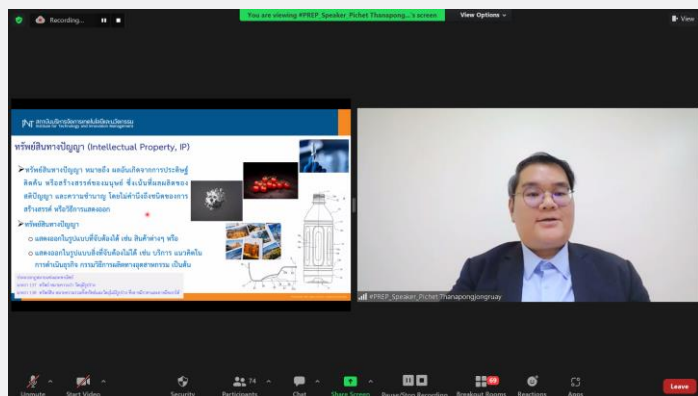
Recording...

You are viewing #PREP_Speaker_Pichet Thanapong...'s screen

View Options

View

สถาบันบริหารจัดการเทคโนโลยีและนวัตกรรม
Institute for Technology and Innovation Management

ทรัพย์สินทางปัญญา (Intellectual Property, IP)

➢ทรัพย์สินทางปัญญา หมายถึง ผลอันเกิดจากการประดิษฐ์ คิดค้น หรือสร้างสรรค์ของมนุษย์ ซึ่งเน้นที่ผลผลิตของสติปัญญา และความชำนาญ โดยไม่คำนึงถึงชนิดของการสร้างสรรค์ หรือวิธีการแสดงออก

➢ทรัพย์สินทางปัญญา

○ แสดงออกในรูปแบบที่จับต้องได้ เช่น สินค้าต่างๆ หรือ

○ แสดงออกในรูปแบบที่จับต้องไม่ได้ เช่น บริการ แนวคิดในการดำเนินธุรกิจ กรรมวิธีการผลิตทางอุตสาหกรรม เป็นต้น

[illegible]

#PREP_Speaker_Pichet Thanapongjongruay

Unmute
Start Video
Security
Participants 74
Chat
Share Screen
Pause/Stop Recording
Breakout Rooms
Reactions
Apps
Leave